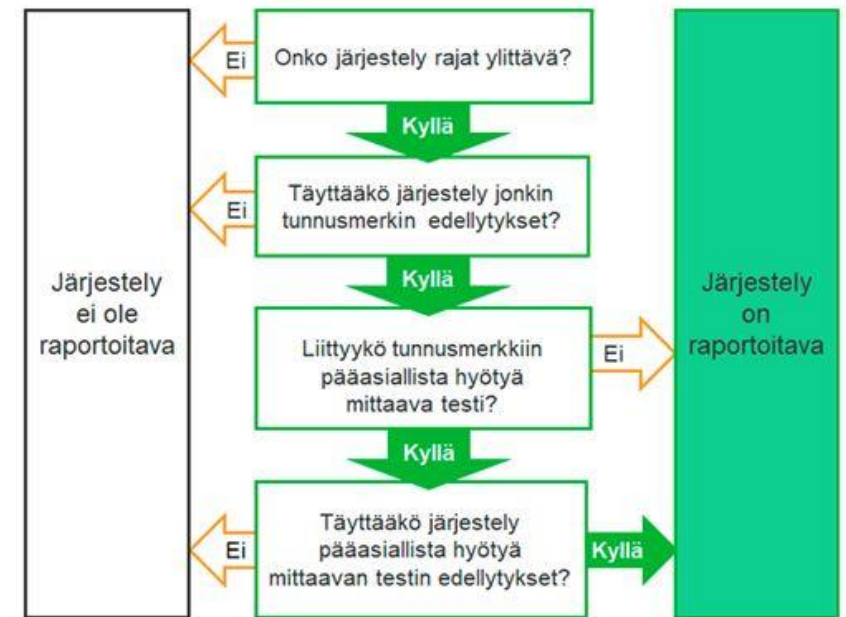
Järjestely ei ole raportoitava

Ei

Onko järjestely rajat ylittävä?

Kyllä

Ei

Täyttääkö järjestely jonkin tunnusmerkin edellytykset?

Kyllä

Liittyykö tunnusmerkkiin pääasiallista hyötyä mittaava testi?

Ei

Kyllä

Ei

Täyttääkö järjestely pääasiallista hyötyä mittaavan testin edellytykset?

Kyllä

Järjestely on raportoitava